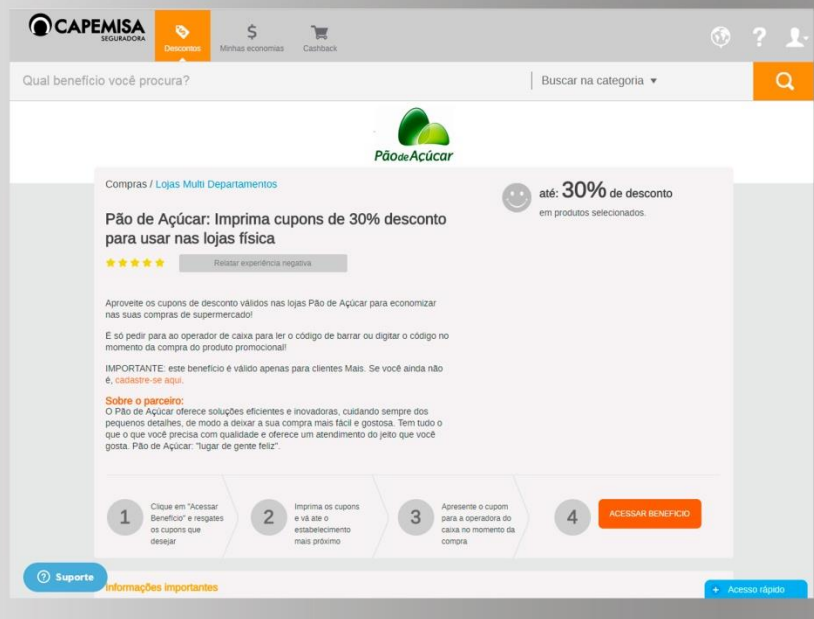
CAPEMISA
SEGURADORA

Descontos
$
Minhas economias
Cashback

Qual benefício você procura?
Buscar na categoria ▾

PãodeAçúcar

Compras / Lojas Multi Departamentos

Pão de Açúcar: Imprima cupons de 30% desconto para usar nas lojas física

Relatar experiência negativa

até: 30% de desconto
em produtos selecionados.

Aproveite os cupons de desconto válidos nas lojas Pão de Açúcar para economizar nas suas compras de supermercado!

É só pedir para ao operador de caixa para ler o código de barrar ou digitar o código no momento da compra do produto promocional!

IMPORTANTE: este benefício é válido apenas para clientes Mais. Se você ainda não é, cadastre-se aqui.

Sobre o parceiro:
O Pão de Açúcar oferece soluções eficientes e inovadoras, cuidando sempre dos pequenos detalhes, de modo a deixar a sua compra mais fácil e gostosa. Tem tudo o que o você precisa com qualidade e oferece um atendimento do jeito que você gosta. Pão de Açúcar: "lugar de gente feliz".

1 Clique em "Acessar Benefício" e resgates os cupons que desejar

2 Imprima os cupons e vá ate o estabelecimento mais próximo

3 Apresente o cupom para a operadora do caixa no momento da compra

4 ACESSAR BENEFICIO

Suporte

Informações importantes

+ Acesso rápido